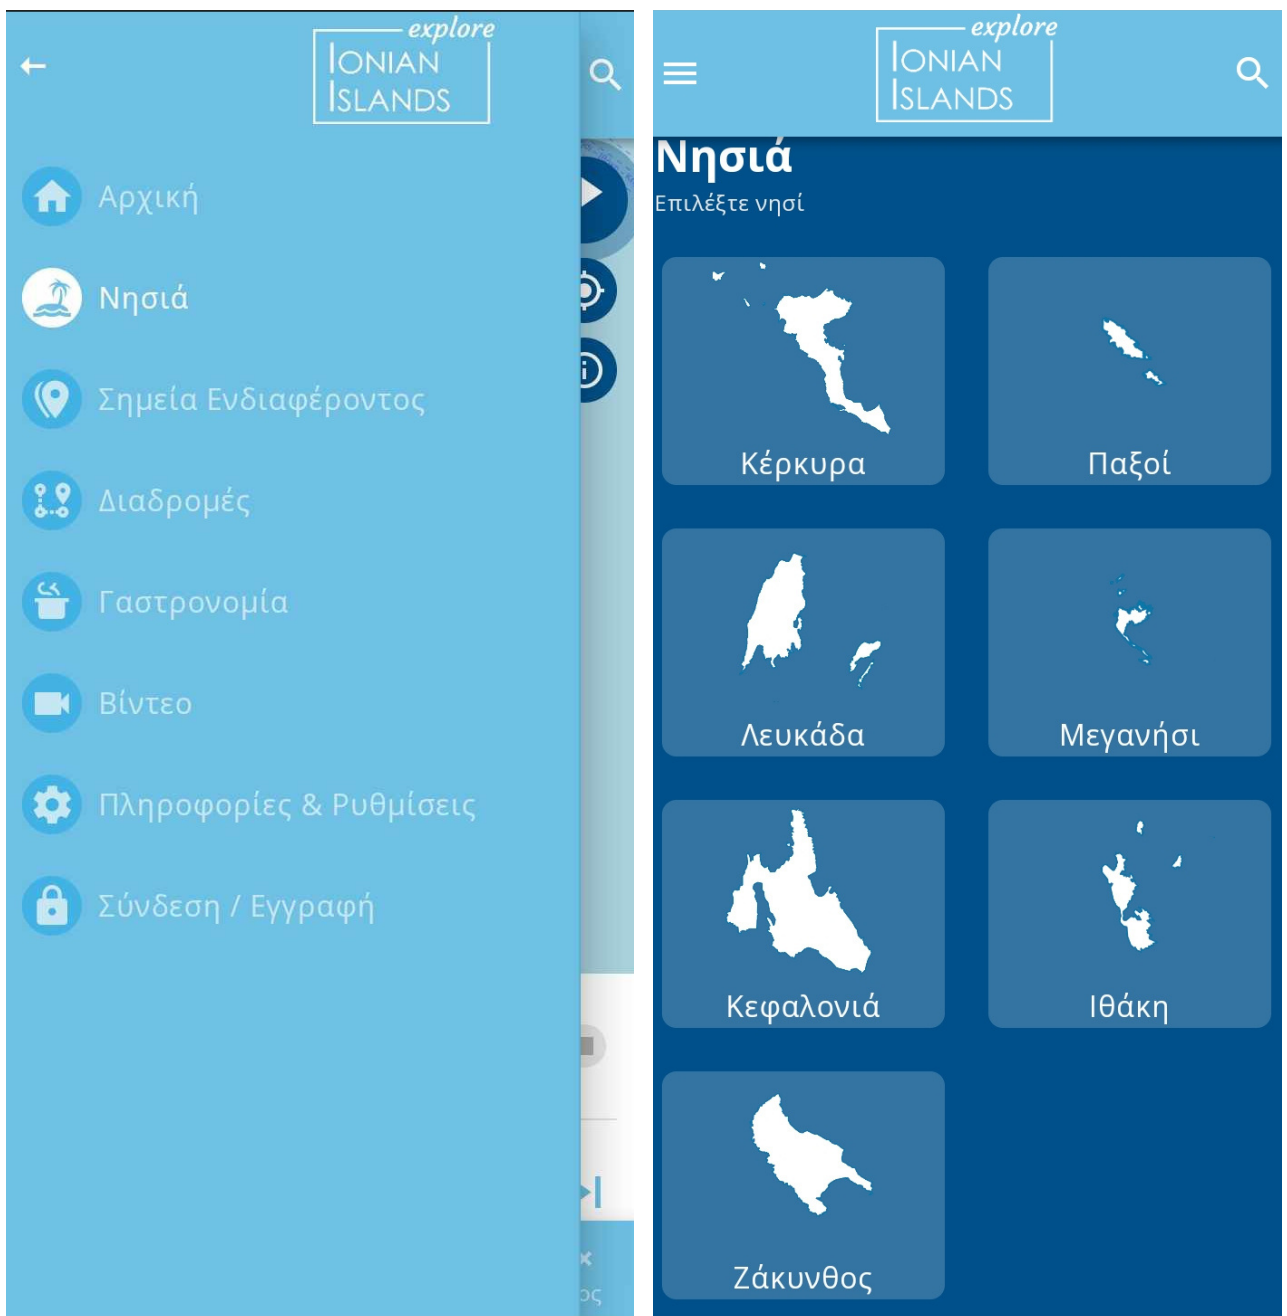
explore
IONIAN ISLANDS

Αρχική
Νησιά
Σημεία Ενδιαφέροντος
Διαδρομές
Γαστρονομία
Βίντεο
Πληροφορίες & Ρυθμίσεις
Σύνδεση / Εγγραφή

explore
IONIAN ISLANDS

Νησιά
Επιλέξτε νησί

Κέρκυρα
Παξοί
Λευκάδα
Μεγανήσι
Κεφαλονιά
Ιθάκη
Ζάκυνθος